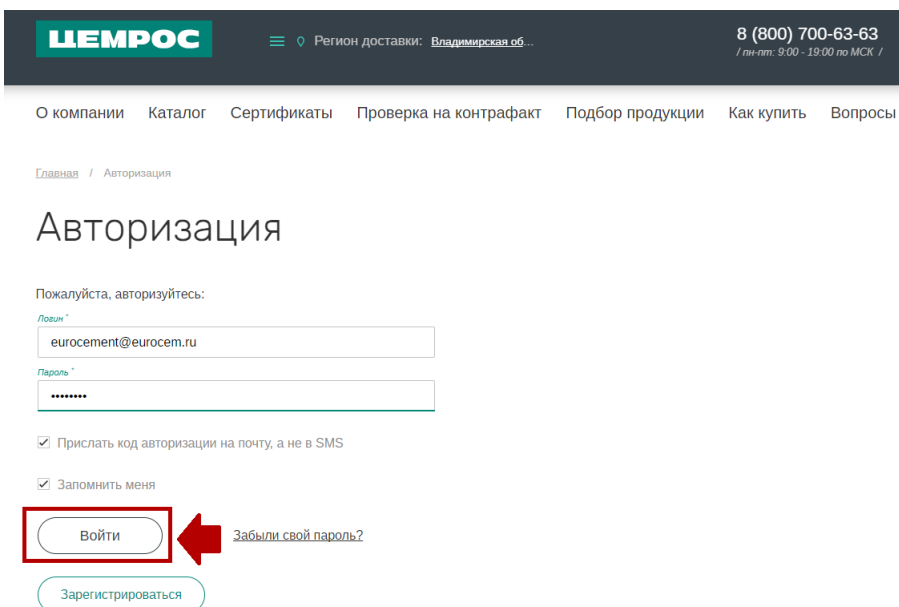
ЦЕМРОС

Регион доставки: Владимирская об...

8 (800) 700-63-63
/ пн-пт: 9:00 - 19:00 по МСК /

О компании Каталог Сертификаты Проверка на контрафакт Подбор продукции Как купить Вопросы

Главная / Авторизация

Авторизация

Пожалуйста, авторизуйтесь:

Логин *

eurocement@eurocem.ru

Пароль *

••••••••

Прислать код авторизации на почту, а не в SMS

Запомнить меня

Войти

Забыли свой пароль?

Зарегистрироваться